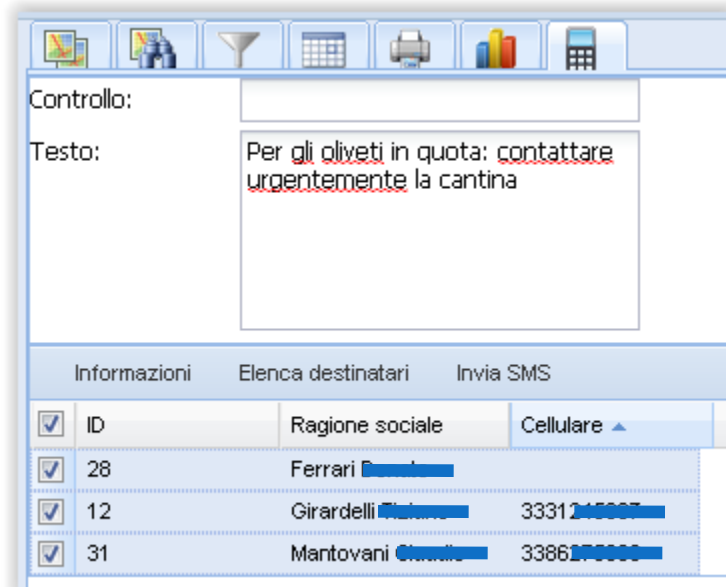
Controllo:

Testo:

Per gli oliveti in quota: contattare urgentemente la cantina

Informazioni Elenca destinatari Invia SMS

| | ID | Ragione sociale | Cellulare |
|---|---|---|---|
| ☑ | 28 | Ferrari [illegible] | |
| ☑ | 12 | Girardelli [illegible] | 3331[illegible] |
| ☑ | 31 | Mantovani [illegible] | 3386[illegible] |